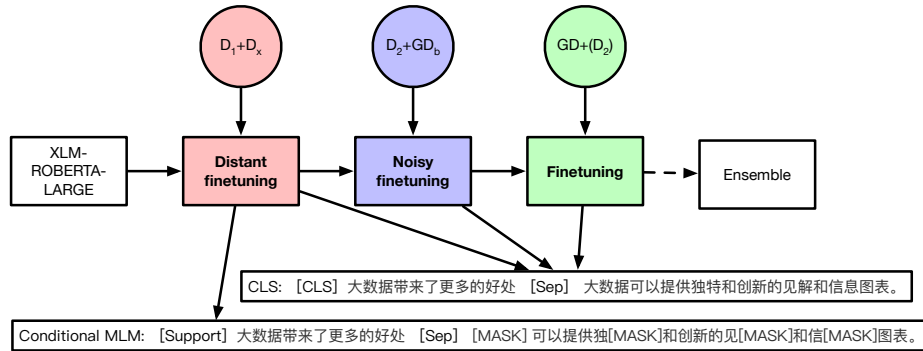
$D_1$+$D_x$

$D_2$+$GD_b$

GD+($D_2$)

XLM-ROBERTA-LARGE

Distant finetuning

Noisy finetuning

Finetuning

Ensemble

CLS: ［CLS］大数据带来了更多的好处 ［Sep］ 大数据可以提供独特和创新的见解和信息图表。

Conditional MLM: ［Support］大数据带来了更多的好处 ［Sep］ ［MASK］可以提供独[MASK]和创新的见[MASK]和信[MASK]图表。